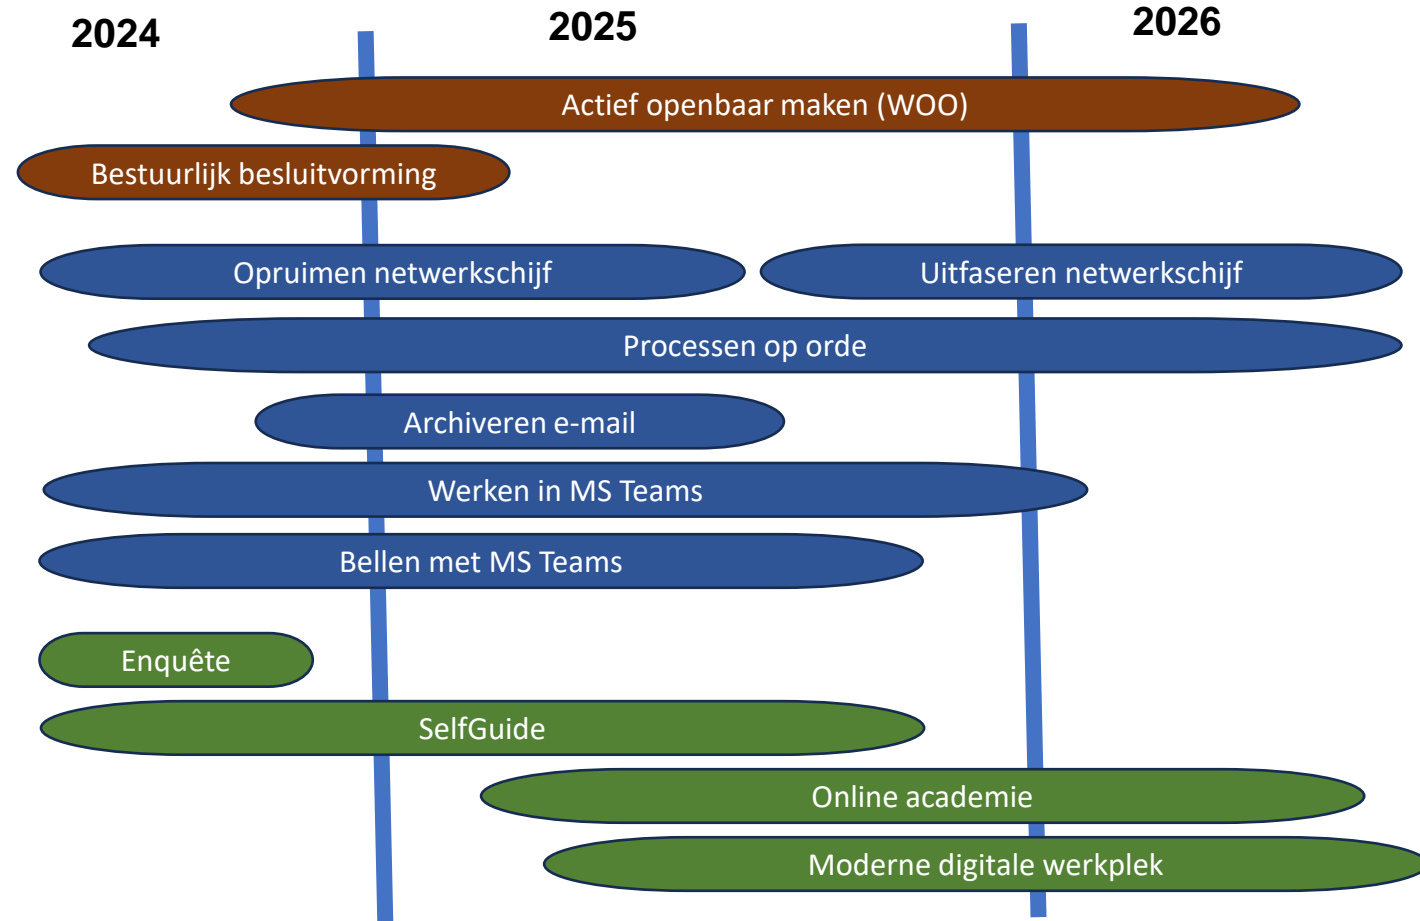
2024

2025

2026

Actief openbaar maken (WOO)

Bestuurlijk besluitvorming

Opruimen netwerkschijf

Uitfaseren netwerkschijf

Processen op orde

Archiveren e-mail

Werken in MS Teams

Bellen met MS Teams

Enquête

SelfGuide

Online academie

Moderne digitale werkplek